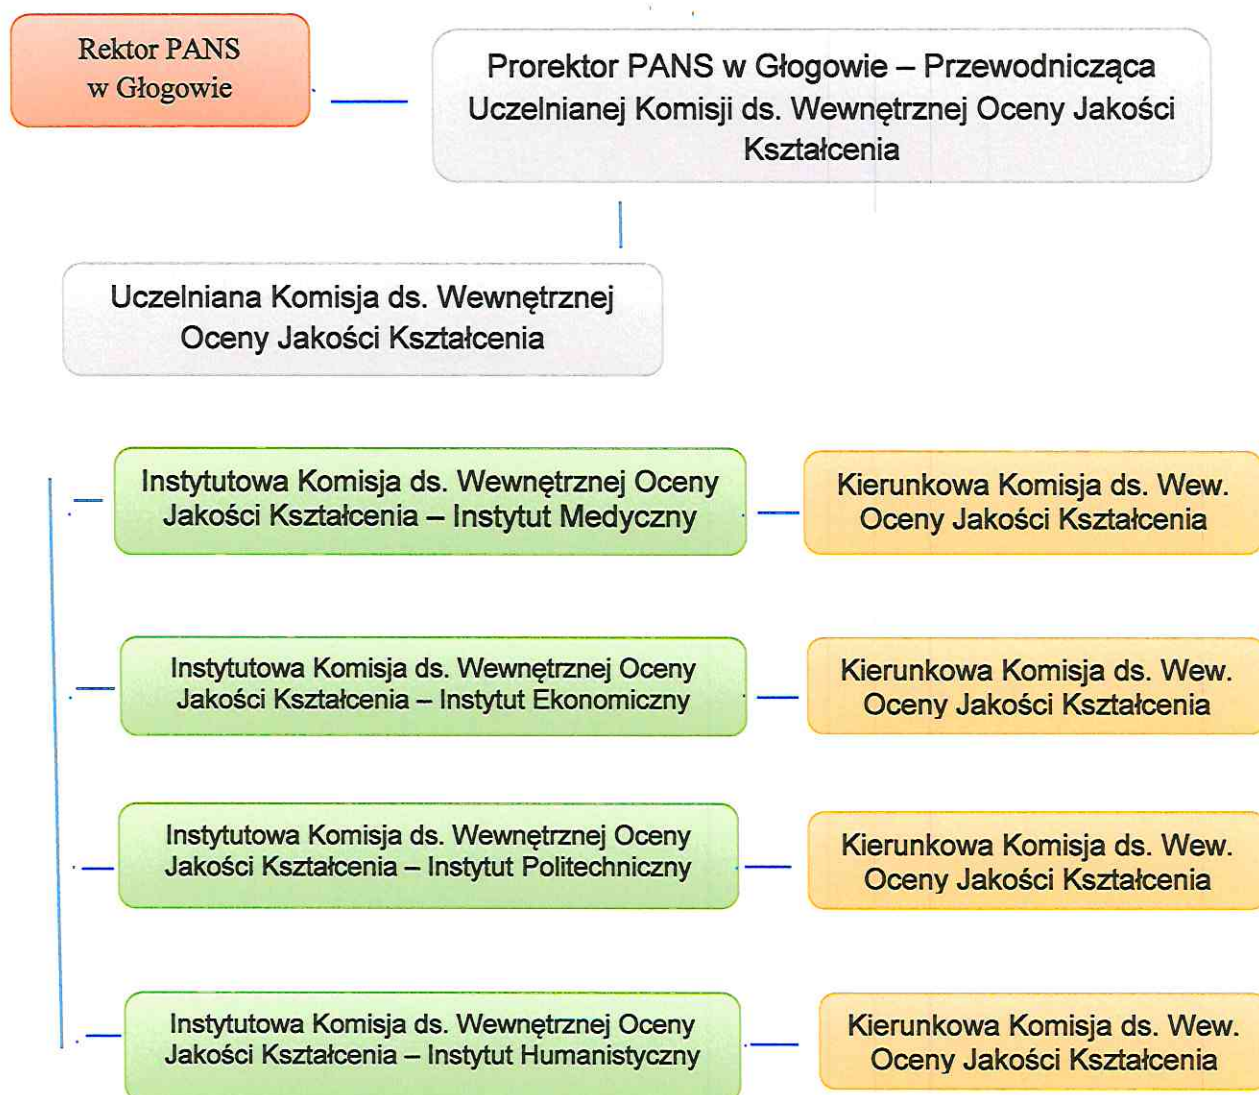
Rektor PANS w Głogowie

Prorektor PANS w Głogowie – Przewodnicząca Uczelnianej Komisji ds. Wewnętrznej Oceny Jakości Kształcenia

Uczelniana Komisja ds. Wewnętrznej Oceny Jakości Kształcenia

Instytutowa Komisja ds. Wewnętrznej Oceny Jakości Kształcenia – Instytut Medyczny

Kierunkowa Komisja ds. Wew. Oceny Jakości Kształcenia

Instytutowa Komisja ds. Wewnętrznej Oceny Jakości Kształcenia – Instytut Ekonomiczny

Kierunkowa Komisja ds. Wew. Oceny Jakości Kształcenia

Instytutowa Komisja ds. Wewnętrznej Oceny Jakości Kształcenia – Instytut Politechniczny

Kierunkowa Komisja ds. Wew. Oceny Jakości Kształcenia

Instytutowa Komisja ds. Wewnętrznej Oceny Jakości Kształcenia – Instytut Humanistyczny

Kierunkowa Komisja ds. Wew. Oceny Jakości Kształcenia